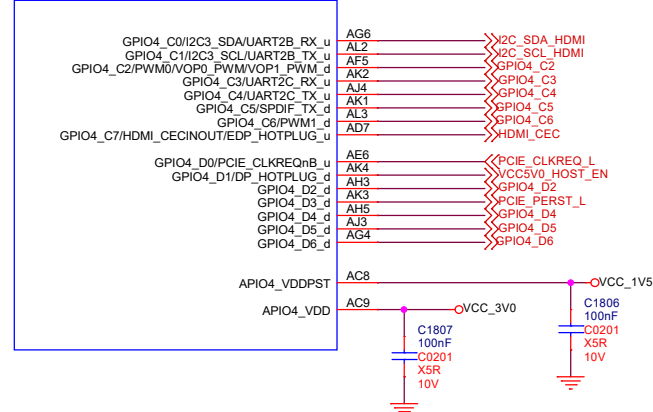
GPIO4_C0/I2C3_SDA/UART2B_RX_u AG6 I2C_SDA_HDMI
GPIO4_C1/I2C3_SCL/UART2B_TX_u AL2 I2C_SCL_HDMI
GPIO4_C2/PWM0/VOP0_PWM/VOP1_PWM_d AF5 GPIO4_C2
GPIO4_C3/UART2C_RX_u AK2 GPIO4_C3
GPIO4_C4/UART2C_TX_u AJ4 GPIO4_C4
GPIO4_C5/SPDIF_TX_d AK1 GPIO4_C5
GPIO4_C6/PWM1_d AL3 GPIO4_C6
GPIO4_C7/HDMI_CECINOUT/EDP_HOTPLUG_u AD7 HDMI_CEC

GPIO4_D0/PCIE_CLKREQnB_u AE6 PCIE_CLKREQ_L
GPIO4_D1/DP_HOTPLUG_d AK4 VCC5V0_HOST_EN
GPIO4_D2_d AH3 GPIO4_D2
GPIO4_D3_d AK3 PCIE_PERST_L
GPIO4_D4_d AH5 GPIO4_D4
GPIO4_D5_d AJ3 GPIO4_D5
GPIO4_D6_d AG4 GPIO4_D6

APIO4_VDDPST AC8 VCC_1V5
APIO4_VDD AC9 VCC_3V0

C1807
100nF
C0201
X5R
10V

C1806
100nF
C0201
X5R
10V